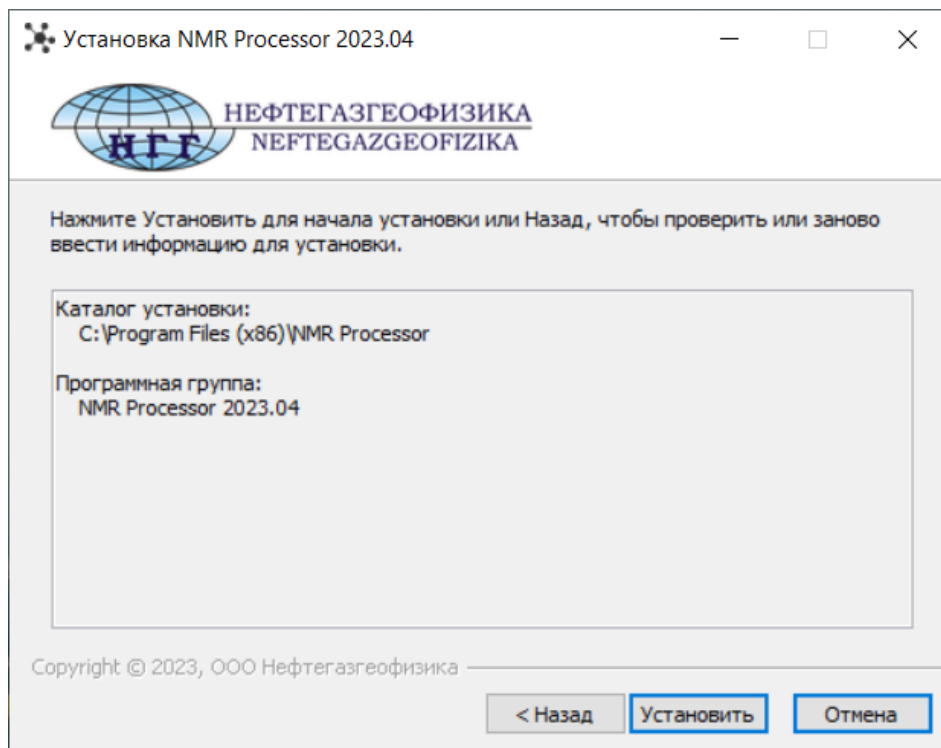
Установка NMR Processor 2023.04

НГГ
НЕФТЕГАЗГЕОФИЗИКА
NEFTEGAZGEOFIZIKA

Нажмите Установить для начала установки или Назад, чтобы проверить или заново ввести информацию для установки.

Каталог установки:
C:\Program Files (x86)\NMR Processor

Программная группа:
NMR Processor 2023.04

Copyright © 2023, ООО Нефтегазгеофизика

< Назад | Установить | Отмена